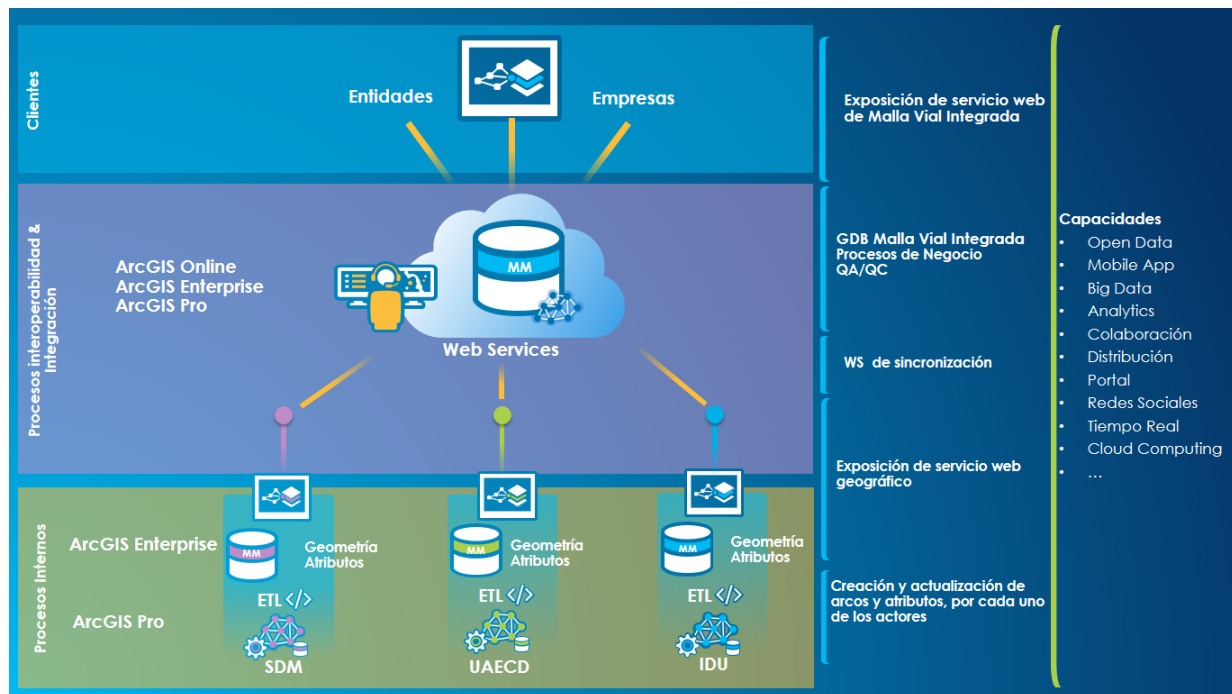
Clientes

Entidades

Empresas

Procesos interoperabilidad & Integración

ArcGIS Online
ArcGIS Enterprise
ArcGIS Pro

MM

Web Services

Procesos Internos

ArcGIS Enterprise

ArcGIS Pro

MM
Geometría
Atributos
ETL </>
SDM

MM
Geometría
Atributos
ETL </>
UAECD

MM
Geometría
Atributos
ETL </>
IDU

Exposición de servicio web de Malla Vial Integrada

GDB Malla Vial Integrada
Procesos de Negocio
QA/QC

WS de sincronización

Exposición de servicio web geográfico

Creación y actualización de arcos y atributos, por cada uno de los actores

Capacidades
• Open Data
• Mobile App
• Big Data
• Analytics
• Colaboración
• Distribución
• Portal
• Redes Sociales
• Tiempo Real
• Cloud Computing
• …